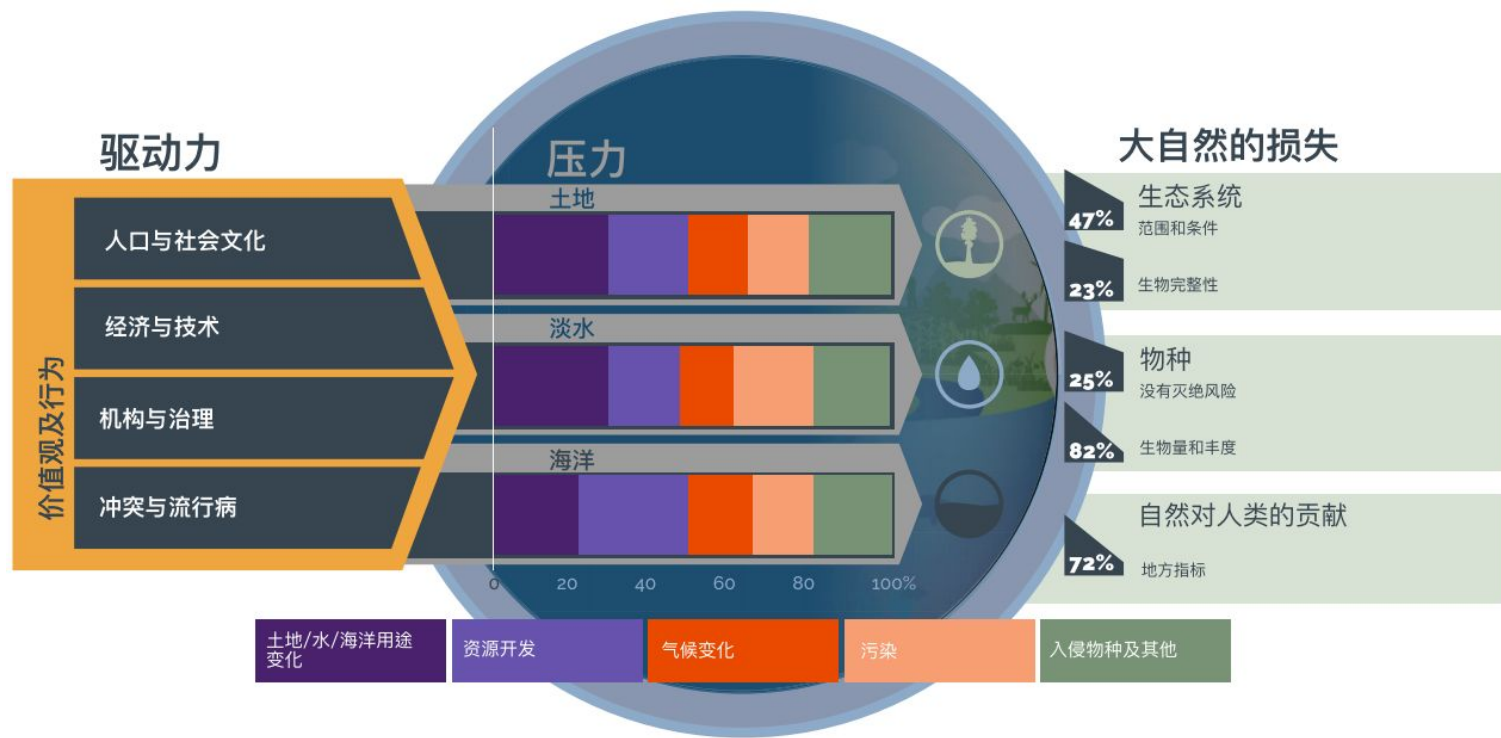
驱动力

价值观及行为

人口与社会文化

经济与技术

机构与治理

冲突与流行病

压力

土地

淡水

海洋

0 20 40 60 80 100%

大自然的损失

生态系统

47% 范围和条件

23% 生物完整性

物种

25% 没有灭绝风险

82% 生物量和丰度

自然对人类的贡献

72% 地方指标

土地/水/海洋用途变化

资源开发

气候变化

污染

入侵物种及其他